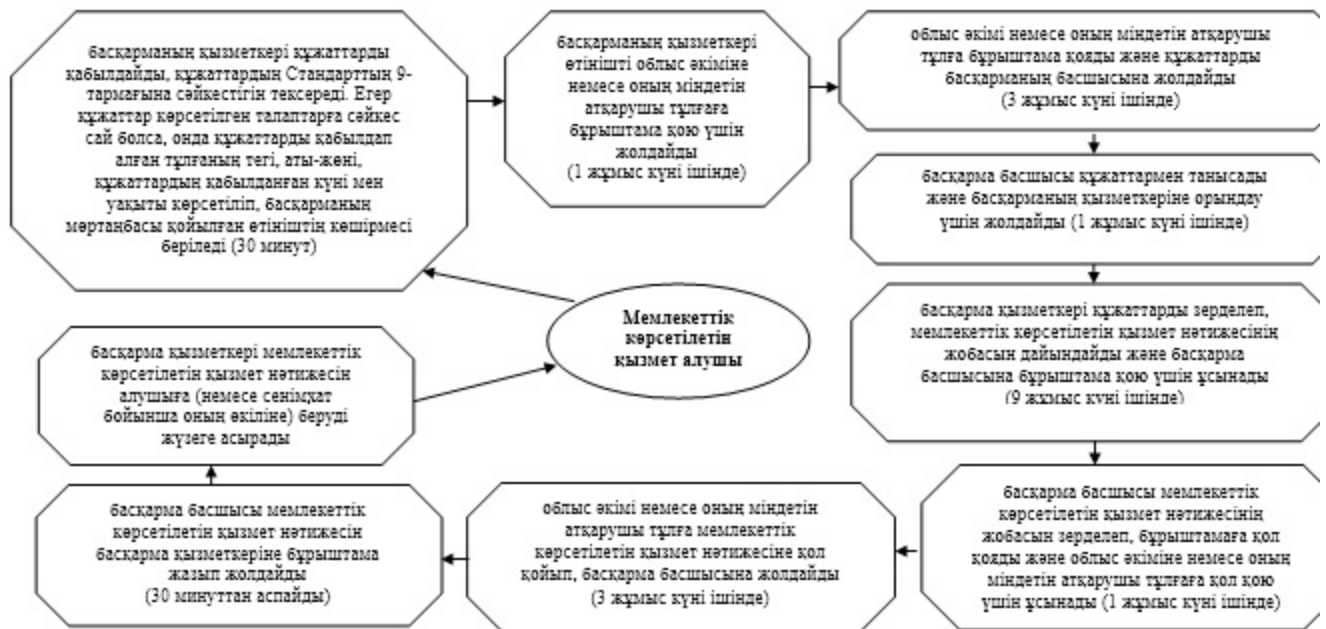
басқарманың қызметкері құжаттарды қабылдайды, құжаттардың Стандарттың 9-тармағына сәйкестігін тексереді. Егер құжаттар көрсетілген талаптарға сәйкес сай болса, онда құжаттарды қабылдап алған тұлғаның тегі, аты-жөні, құжаттардың қабылданған күні мен уақыты көрсетіліп, басқарманың мөртаңбасы қойылған өтініштің көшірмесі беріледі (30 минут)

басқарманың қызметкері өтінішті облыс әкіміне немесе оның міндетін атқарушы тұлғаға бұрыштама қою үшін жолдайды (1 жұмыс күні ішінде)

облыс әкімі немесе оның міндетін атқарушы тұлға бұрыштама қояды және құжаттарды басқарманың басшысына жолдайды (3 жұмыс күні ішінде)

басқарма басшысы құжаттармен танысады және басқарманың қызметкеріне орындау үшін жолдайды (1 жұмыс күні ішінде)

Мемлекеттік көрсетілетін қызмет алушы

басқарма қызметкері мемлекеттік көрсетілетін қызмет нәтижесін алушыға (немесе сенімхат бойынша оның өкіліне) беруді жүзеге асырады

басқарма қызметкері құжаттарды зерделеп, мемлекеттік көрсетілетін қызмет нәтижесінің жобасын дайындайды және басқарма басшысына бұрыштама қою үшін ұсынады (9 жұмыс күні ішінде)

басқарма басшысы мемлекеттік көрсетілетін қызмет нәтижесін басқарма қызметкеріне бұрыштама жазып жолдайды (30 минуттан аспайды)

облыс әкімі немесе оның міндетін атқарушы тұлға мемлекеттік көрсетілетін қызмет нәтижесіне қол қойып, басқарма басшысына жолдайды (3 жұмыс күні ішінде)

басқарма басшысы мемлекеттік көрсетілетін қызмет нәтижесінің жобасын зерделеп, бұрыштамаға қол қояды және облыс әкіміне немесе оның міндетін атқарушы тұлғаға қол қою үшін ұсынады (1 жұмыс күні ішінде)